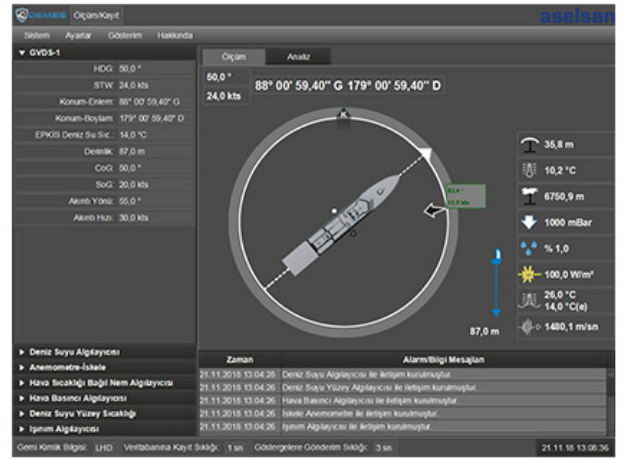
DENİMSİS Ölçüm/Kayıt

aselsan

Sistem Ayarlar Gösterim Hakkında

▼ GVDS-1

HDG: 50,0 °

STW: 24,0 kts

Konum-Enlem: 88° 00' 59,40" G

Konum-Boylam: 179° 00' 59,40" D

EPKIS Deniz Su Sıc.: 14,0 °C

Derinlik: 87,0 m

CoG: 50,0 °

SoG: 20,0 kts

Akıntı Yönü: 55,0 °

Akıntı Hızı: 30,0 kts

Ölçüm Analiz

50,0 °

24,0 kts

88° 00' 59,40" G 179° 00' 59,40" D

K

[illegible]

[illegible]

87,0 m

35,8 m

10,2 °C

6750,9 m

1000 mBar

% 1,0

100,0 W/m²

26,0 °C
14,0 °C(e)

1480,1 m/sn

► Deniz Suyu Algılayıcısı

► Anemometre-İskele

► Hava Sıcaklığı Bağıl Nem Algılayıcısı

► Hava Basıncı Algılayıcısı

► Deniz Suyu Yüzey Sıcaklığı

► Işınım Algılayıcısı

| Zaman | Alarm/Bilgi Mesajları |
|---|---|
| 21.11.2018 13:04:26 | Deniz Suyu Algılayıcısı ile iletişim kurulmuştur. |
| 21.11.2018 13:04:26 | Deniz Suyu Yüzey Algılayıcısı ile iletişim kurulmuştur. |
| 21.11.2018 13:04:26 | Hava Basıncı Algılayıcısı ile iletişim kurulmuştur. |
| 21.11.2018 13:04:26 | İskele Anemometre ile iletişim kurulmuştur. |
| 21.11.2018 13:04:26 | Işınım Algılayıcısı ile iletişim kurulmuştur. |

Gemi Kimlik Bilgisi: LHD Veritabanına Kayıt Sıklığı: 1 sn Göstergelere Gönderim Sıklığı: 3 sn 21.11.18 13:06:36